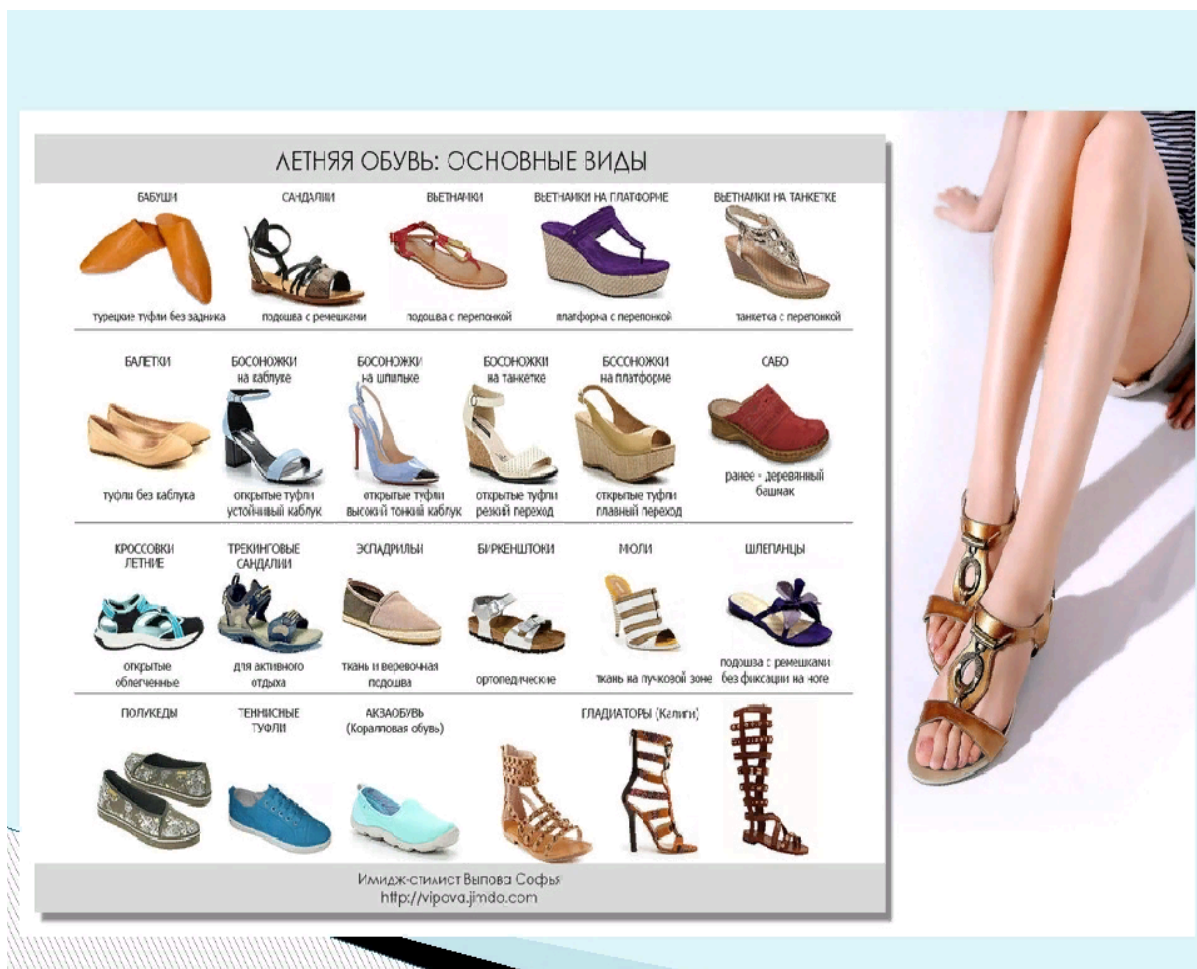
ЛЕТНЯЯ ОБУВЬ: ОСНОВНЫЕ ВИДЫ

БАБУШИ
турецкие туфли без задника

САНДАЛИИ
подошва с ремешками

ВЬЕТНАМКИ
подошва с перепонкой

ВЬЕТНАМКИ НА ПЛАТФОРМЕ
платформа с перепонкой

ВЬЕТНАМКИ НА ТАНКЕТКЕ
танкетка с перепонкой

БАЛЕТКИ
туфли без каблука

БОСОНОЖКИ на каблуке
открытые туфли устойчивый каблук

БОСОНОЖКИ на шпильке
открытые туфли высокий тонкий каблук

БОСОНОЖКИ на танкетке
открытые туфли резкий переход

БОСОНОЖКИ на платформе
открытые туфли плавный переход

САБО
ранее - деревянный башмак

КРОССОВКИ ЛЕТНИЕ
открытые облегченные

ТРЕКИНГОВЫЕ САНДАЛИИ
для активного отдыха

ЭСПАДРИЛЬИ
ткань и веревочная подошва

БИРКЕНШТОКИ
ортопедические

МОЛИ
ткань на пучковой зоне

ШЛЕПАНЦЫ
подошва с ремешками без фиксации на ноге

ПОЛУКЕДЫ

ТЕННИСНЫЕ ТУФЛИ

АКВАОБУВЬ (Коралловая обувь)

ГЛАДИАТОРЫ (Калиги)

Имидж-стилист Выпова Софья
http://vipova.jimdo.com